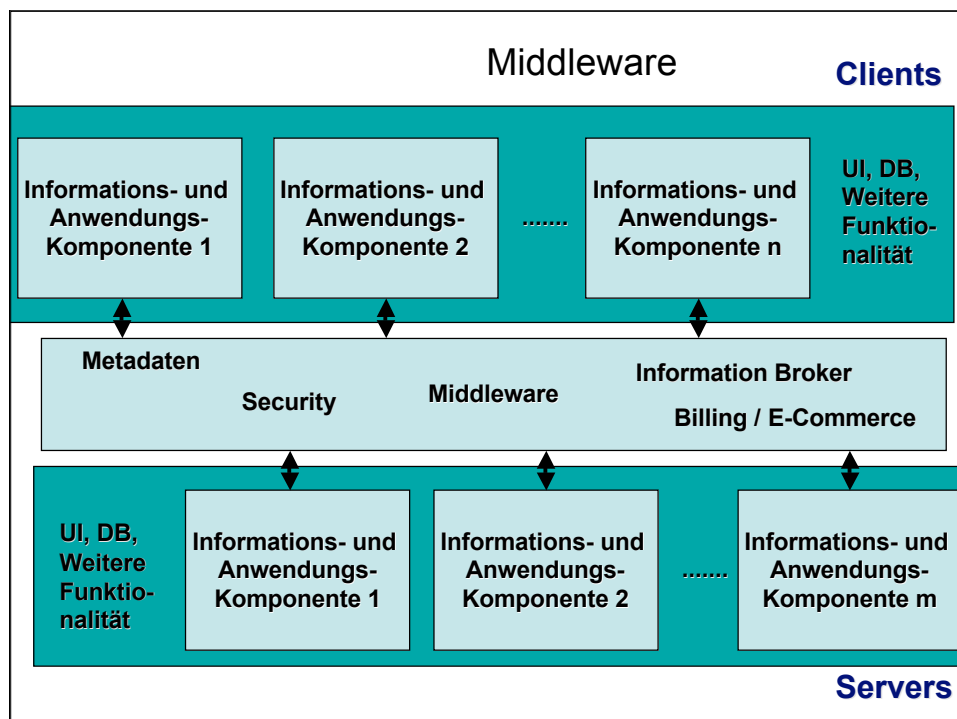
Middleware

Clients

Informations- und Anwendungs-Komponente 1

Informations- und Anwendungs-Komponente 2

.......

Informations- und Anwendungs-Komponente n

UI, DB, Weitere Funktio-nalität

Metadaten

Security

Middleware

Information Broker

Billing / E-Commerce

UI, DB, Weitere Funktio-nalität

Informations- und Anwendungs-Komponente 1

Informations- und Anwendungs-Komponente 2

.......

Informations- und Anwendungs-Komponente m

Servers